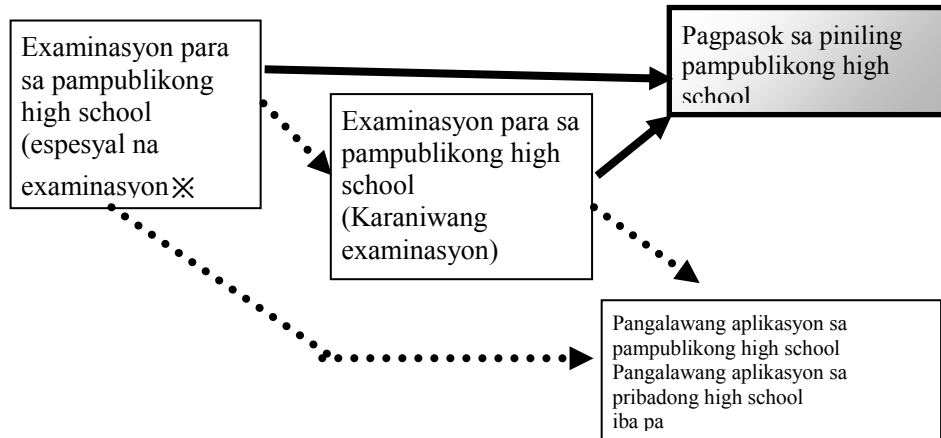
Examinasyon para sa pampublikong high school (espesyal na examinasyon※

Pagpasok sa piniling pampublikong high school

Examinasyon para sa pampublikong high school (Karaniwang examinasyon)

Pangalawang aplikasyon sa pampublikong high school
Pangalawang aplikasyon sa pribadong high school
iba pa